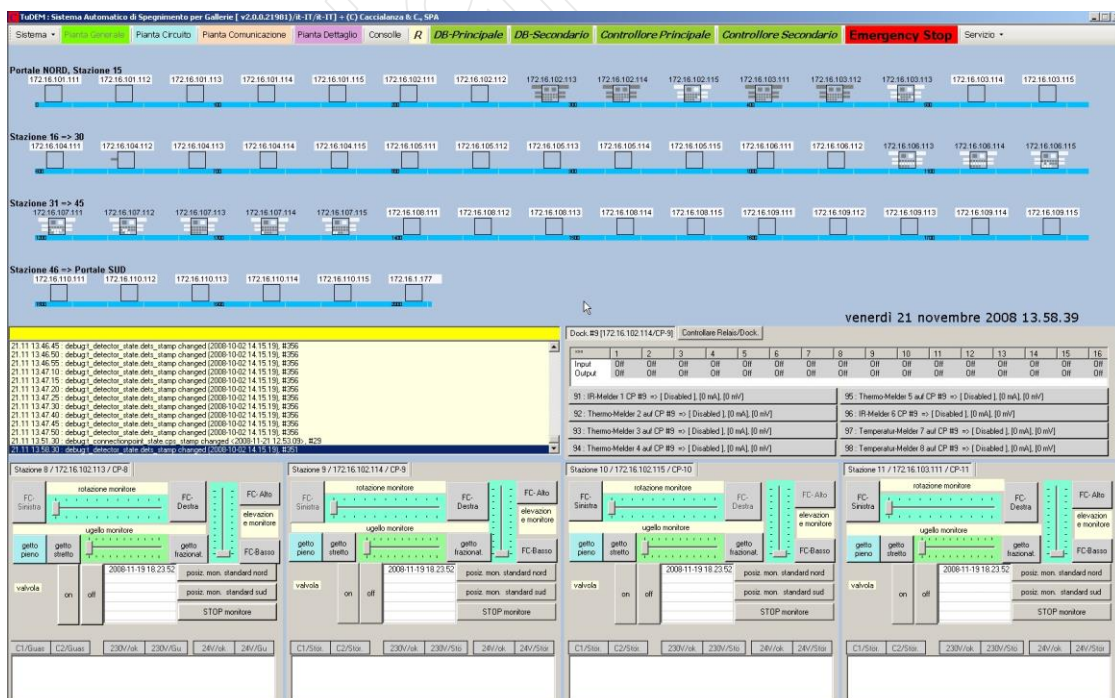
TuDEM : Sistema Automatico di Spegnimento per Gallerie [ v2.0.0.21981/it-IT/it-IT ] + (C) Caccialanza & C. SPA

Sistema • Pianta Generale Pianta Circuito Pianta Comunicazione Pianta Dettaglio Consolle R DB-Principale DB-Secondario Controllore Principale Controllore Secondario Emergency Stop Servizio •

Portale NORD, Stazione 15
172.16.101.111 172.16.101.112 172.16.101.113 172.16.101.114 172.16.101.115 172.16.102.111 172.16.102.112 172.16.102.113 172.16.102.114 172.16.102.115 172.16.103.111 172.16.103.112 172.16.103.113 172.16.103.114 172.16.103.115

Stazione 16 => 30
172.16.104.111 172.16.104.112 172.16.104.113 172.16.104.114 172.16.104.115 172.16.105.111 172.16.105.112 172.16.105.113 172.16.105.114 172.16.105.115 172.16.106.111 172.16.106.112 172.16.106.113 172.16.106.114 172.16.106.115

Stazione 31 => 45
172.16.107.111 172.16.107.112 172.16.107.113 172.16.107.114 172.16.107.115 172.16.108.111 172.16.108.112 172.16.108.113 172.16.108.114 172.16.108.115 172.16.109.111 172.16.109.112 172.16.109.113 172.16.109.114 172.16.109.115

Stazione 46 => Portale SUD
172.16.110.111 172.16.110.112 172.16.110.113 172.16.110.114 172.16.110.115 172.16.1.177

venerdì 21 novembre 2008 13.58.39

21.11 13.46.45 : debug:t_detector_state.dets_stamp changed (2008-10-02 14.15.19), #356
21.11 13.46.50 : debug:t_detector_state.dets_stamp changed (2008-10-02 14.15.19), #356
21.11 13.46.55 : debug:t_detector_state.dets_stamp changed (2008-10-02 14.15.19), #356
21.11 13.47.10 : debug:t_detector_state.dets_stamp changed (2008-10-02 14.15.19), #356
21.11 13.47.15 : debug:t_detector_state.dets_stamp changed (2008-10-02 14.15.19), #356
21.11 13.47.20 : debug:t_detector_state.dets_stamp changed (2008-10-02 14.15.19), #356
21.11 13.47.25 : debug:t_detector_state.dets_stamp changed (2008-10-02 14.15.19), #356
21.11 13.47.30 : debug:t_detector_state.dets_stamp changed (2008-10-02 14.15.19), #356
21.11 13.47.40 : debug:t_detector_state.dets_stamp changed (2008-10-02 14.15.19), #356
21.11 13.47.45 : debug:t_detector_state.dets_stamp changed (2008-10-02 14.15.19), #356
21.11 13.47.50 : debug:t_detector_state.dets_stamp changed (2008-10-02 14.15.19), #356
21.11 13.51.30 : debug:t_connectionpoint_state.cps_stamp changed (2008-11-21 12.53.09), #29
21.11 13.58.30 : debug:t_detector_state.dets_stamp changed (2008-10-02 14.15.19), #351

Dock #9 [172.16.102.114/CP-9] Controllare Relais/Dock

| *** | 1 | 2 | 3 | 4 | 5 | 6 | 7 | 8 | 9 | 10 | 11 | 12 | 13 | 14 | 15 | 16 |
|---|---|---|---|---|---|---|---|---|---|---|---|---|---|---|---|---|
| Input | Off | Off | Off | Off | Off | Off | Off | Off | Off | Off | Off | Off | Off | Off | Off | Off |
| Output | Off | Off | Off | Off | Off | Off | Off | Off | Off | Off | Off | Off | Off | Off | Off | Off |

91 : IR-Melder 1 CP #9 => [ Disabled ], [0 mA], [0 mV]
95 : Thermo-Melder 5 auf CP #9 => [ Disabled ], [0 mA], [0 mV]
92 : Thermo-Melder 2 auf CP #9 => [ Disabled ], [0 mA], [0 mV]
96 : IR-Melder 6 CP #9 => [ Disabled ], [0 mA], [0 mV]
93 : Thermo-Melder 3 auf CP #9 => [ Disabled ], [0 mA], [0 mV]
97 : Thermo-Melder 7 auf CP #9 => [ Disabled ], [0 mA], [0 mV]
94 : Thermo-Melder 4 auf CP #9 => [ Disabled ], [0 mA], [0 mV]
98 : Temperatur-Melder 8 auf CP #9 => [ Disabled ], [0 mA], [0 mV]

Stazione 8 / 172.16.102.113 / CP-8
FC-Sinistra rotazione monitore FC-Destra FC-Alto elevazion e monitore
ugello monitore
getto pieno getto stretto getto frazionat. FC-Basso
valvola on off 2008-11-19 18.23.52 posiz. mon. standard nord posiz. mon. standard sud STOP monitore
C1/Guas C2/Guas 230V/ok 230V/Gu 24V/ok 24V/Gu

Stazione 9 / 172.16.102.114 / CP-9
FC-Sinistra rotazione monitore FC-Destra FC-Alto elevazion e monitore
ugello monitore
getto pieno getto stretto getto frazionat. FC-Basso
valvola on off 2008-11-19 18.23.52 posiz. mon. standard nord posiz. mon. standard sud STOP monitore
C1/Stör. C2/Stör. 230V/ok 230V/Stö 24V/ok 24V/Stör

Stazione 10 / 172.16.102.115 / CP-10
FC-Sinistra rotazione monitore FC-Destra FC-Alto elevazion e monitore
ugello monitore
getto pieno getto stretto getto frazionat. FC-Basso
valvola on off 2008-11-19 18.23.52 posiz. mon. standard nord posiz. mon. standard sud STOP monitore
C1/Stör. C2/Stör. 230V/ok 230V/Stö 24V/ok 24V/Stör

Stazione 11 / 172.16.103.111 / CP-11
FC-Sinistra rotazione monitore FC-Destra FC-Alto elevazion e monitore
ugello monitore
getto pieno getto stretto getto frazionat. FC-Basso
valvola on off 2008-11-19 18.23.52 posiz. mon. standard nord posiz. mon. standard sud STOP monitore
C1/Stör. C2/Stör. 230V/ok 230V/Stö 24V/ok 24V/Stör